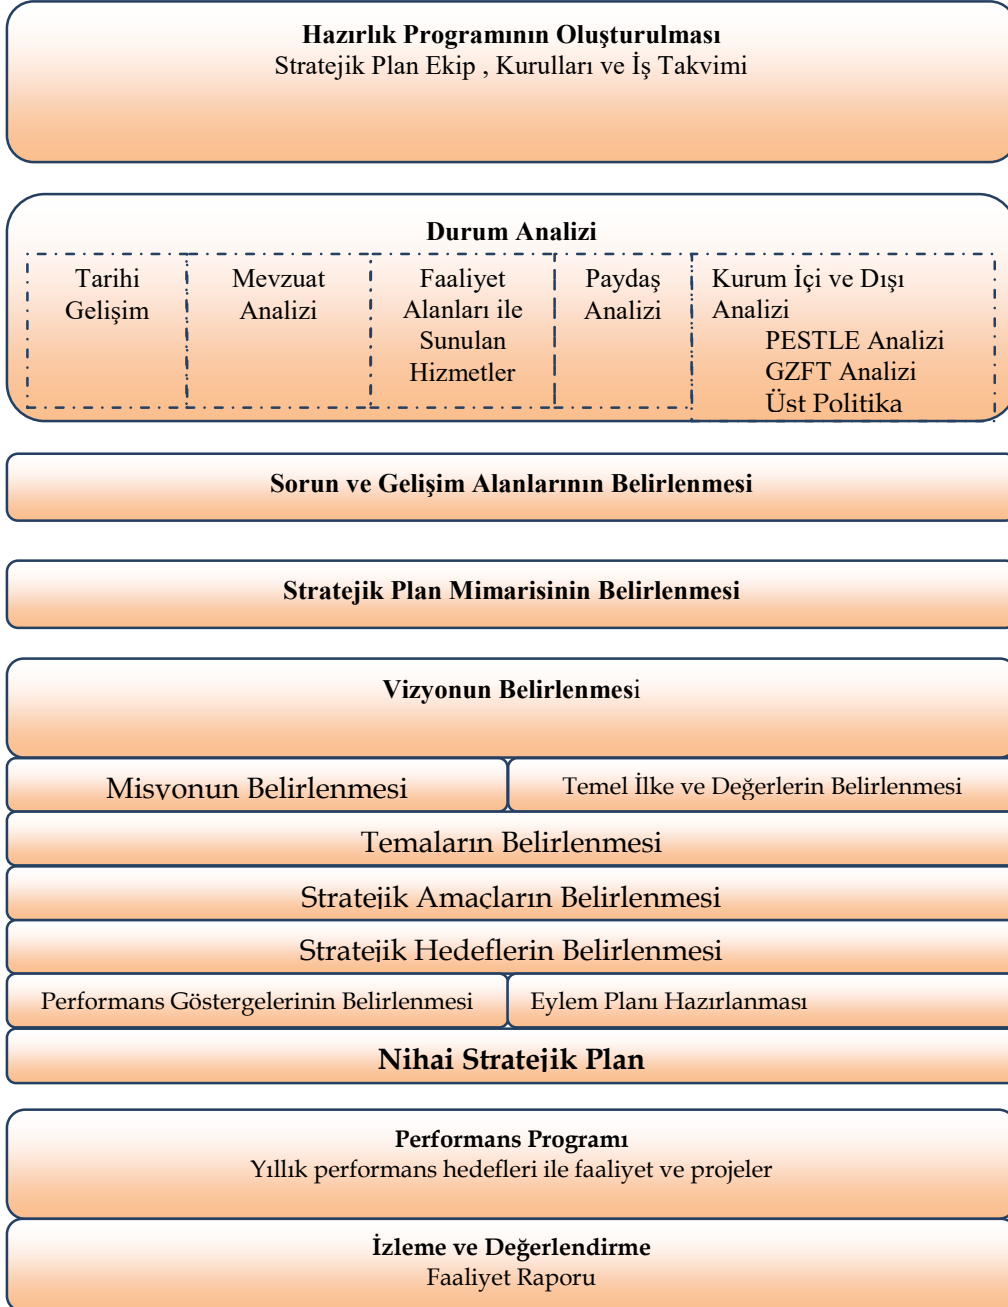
**Hazırlık Programının Oluşturulması**
Stratejik Plan Ekip , Kurulları ve İş Takvimi

**Durum Analizi**

Tarihi Gelişim

Mevzuat Analizi

Faaliyet Alanları ile Sunulan Hizmetler

Paydaş Analizi

Kurum İçi ve Dışı Analizi
PESTLE Analizi
GZFT Analizi
Üst Politika

**Sorun ve Gelişim Alanlarının Belirlenmesi**

**Stratejik Plan Mimarisinin Belirlenmesi**

**Vizyonun Belirlenmes**i

Misyonun Belirlenmesi

Temel İlke ve Değerlerin Belirlenmesi

Temaların Belirlenmesi

Stratejik Amaçların Belirlenmesi

Stratejik Hedeflerin Belirlenmesi

Performans Göstergelerinin Belirlenmesi

Eylem Planı Hazırlanması

**Nihai Stratejik Plan**

**Performans Programı**
Yıllık performans hedefleri ile faaliyet ve projeler

**İzleme ve Değerlendirme**
Faaliyet Raporu